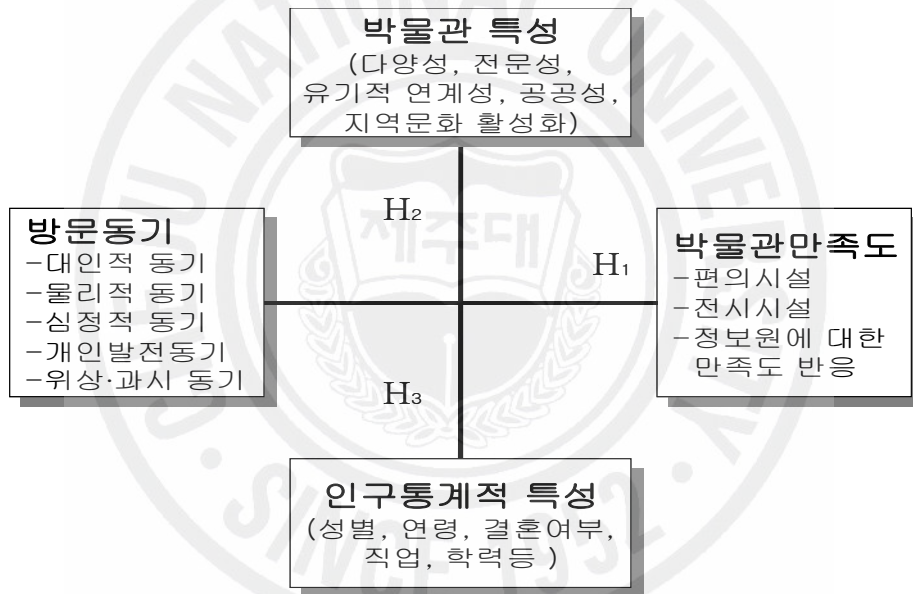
박물관 특성
(다양성, 전문성, 유기적 연계성, 공공성, 지역문화 활성화)

H₂

방문동기
-대인적 동기
-물리적 동기
-심정적 동기
-개인발전동기
-위상·과시 동기

H₁

박물관만족도
-편의시설
-전시시설
-정보원에 대한 만족도 반응

H₃

인구통계적 특성
(성별, 연령, 결혼여부, 직업, 학력등 )